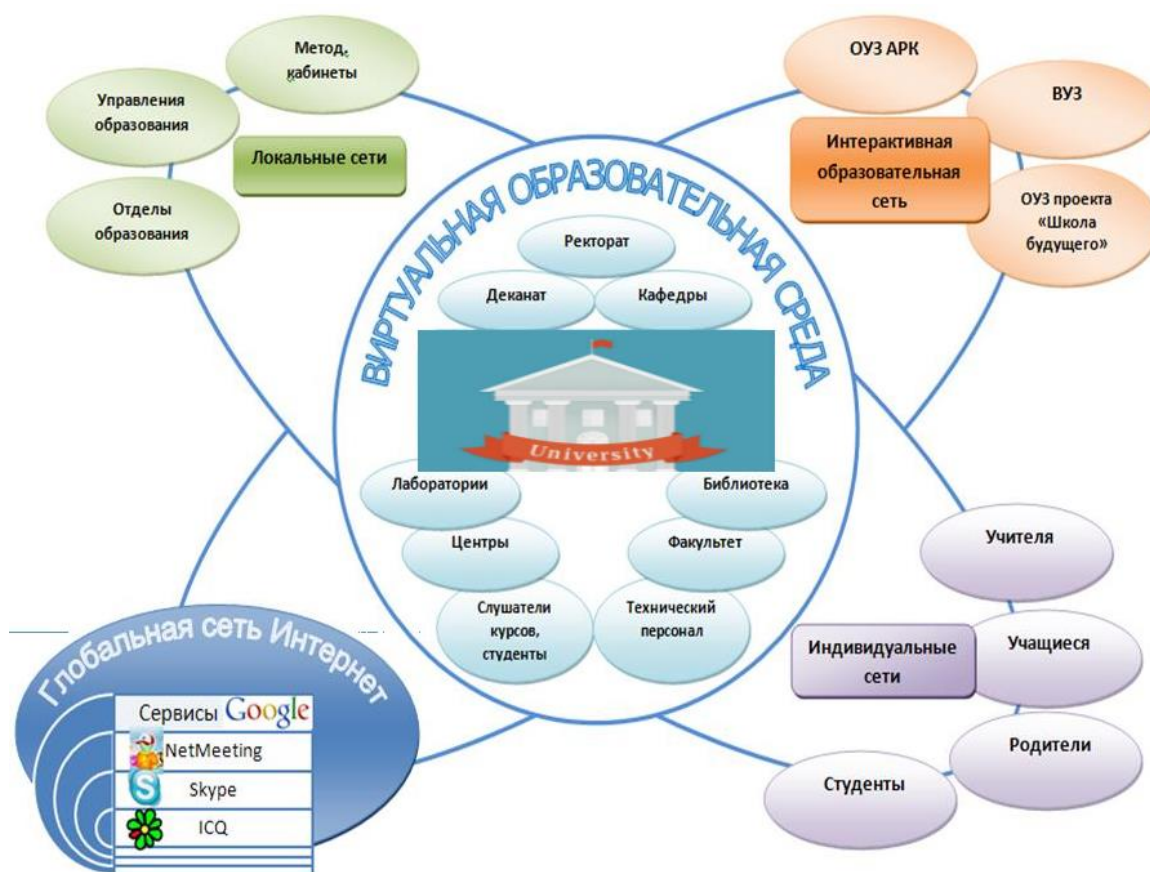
Метод. кабинеты

Управления образования

Локальные сети

Отделы образования

ОУЗ АРК

ВУЗ

Интерактивная образовательная сеть

ОУЗ проекта «Школа будущего»

ВИРТУАЛЬНАЯ ОБРАЗОВАТЕЛЬНАЯ СРЕДА

Ректорат

Деканат

Кафедры

University

Лаборатории

Библиотека

Центры

Факультет

Слушатели курсов, студенты

Технический персонал

Учителя

Индивидуальные сети

Учащиеся

Родители

Студенты

Глобальная сеть Интернет

Сервисы Google

NetMeeting

Skype

ICQ